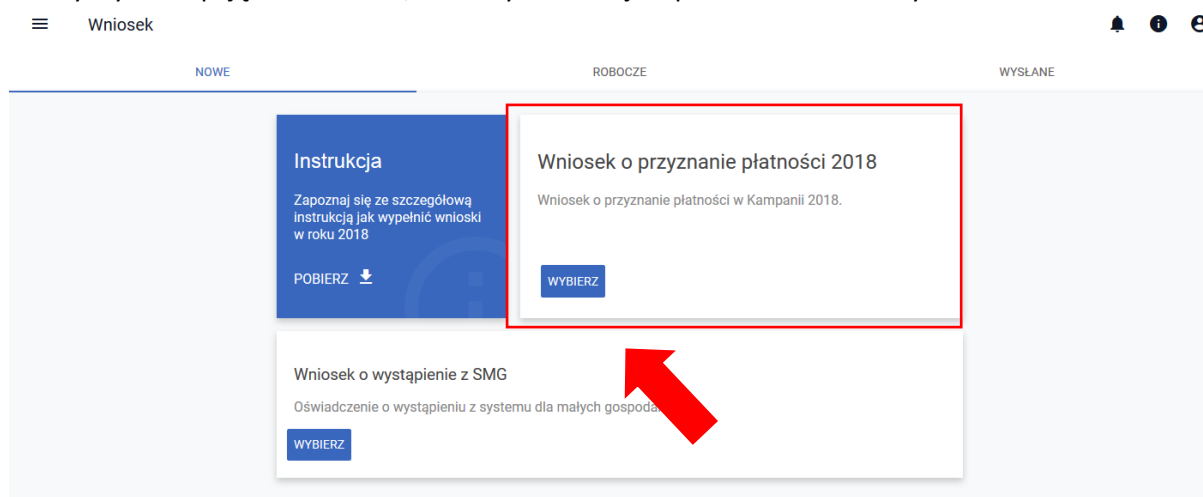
Wniosek

NOWE

ROBOCZE

WYSŁANE

Instrukcja

Zapoznaj się ze szczegółową instrukcją jak wypełnić wnioski w roku 2018

POBIERZ

Wniosek o przyznanie płatności 2018

Wniosek o przyznanie płatności w Kampanii 2018.

WYBIERZ

Wniosek o wystąpienie z SMG

Oświadczenie o wystąpieniu z systemu dla małych gospoda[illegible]

WYBIERZ